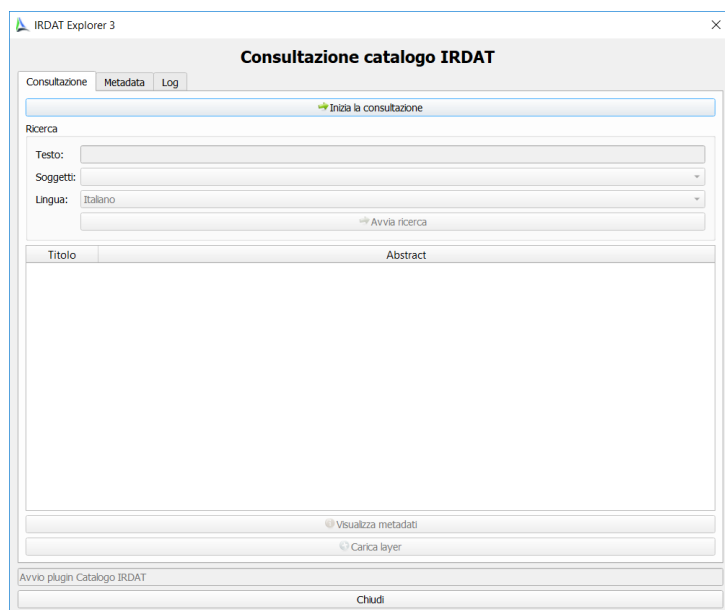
IRDAT Explorer 3

Consultazione catalogo IRDAT

Consultazione | Metadata | Log

Inizia la consultazione

Ricerca

Testo:

Soggetti:

Lingua: Italiano

Avvia ricerca

| Titolo | Abstract |
|---|---|

Visualizza metadati

Carica layer

Avvio plugin Catalogo IRDAT

Chiudi